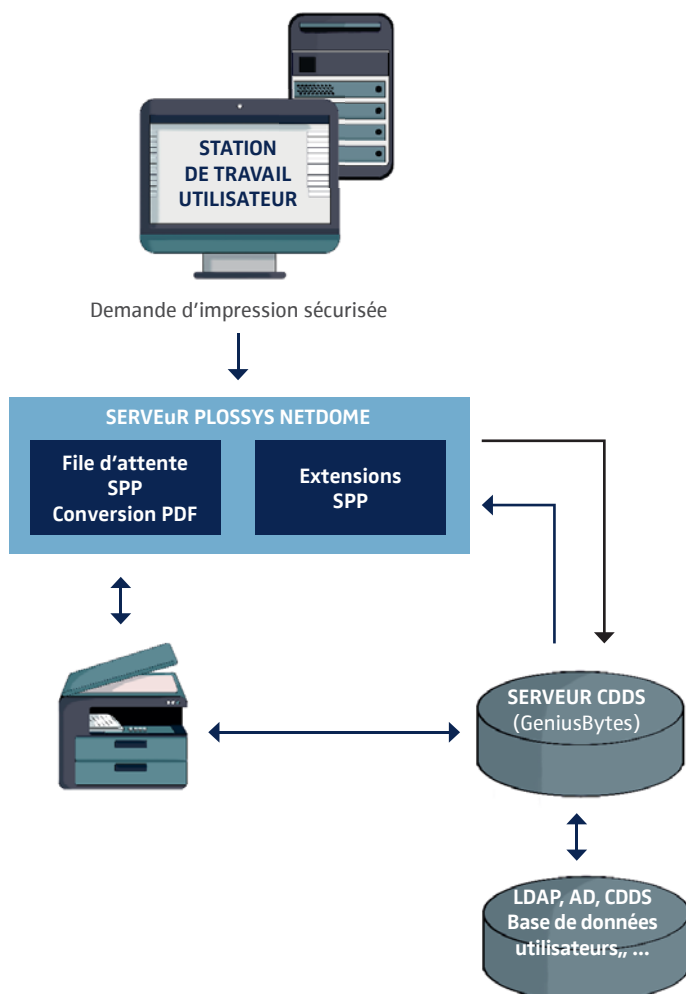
STATION DE TRAVAIL UTILISATEUR

Demande d’impression sécurisée

SERVEuR PLOSSYS NETDOME

File d’attente SPP Conversion PDF

Extensions SPP

SERVEUR CDDS (GeniusBytes)

LDAP, AD, CDDS Base de données utilisateurs,, ...